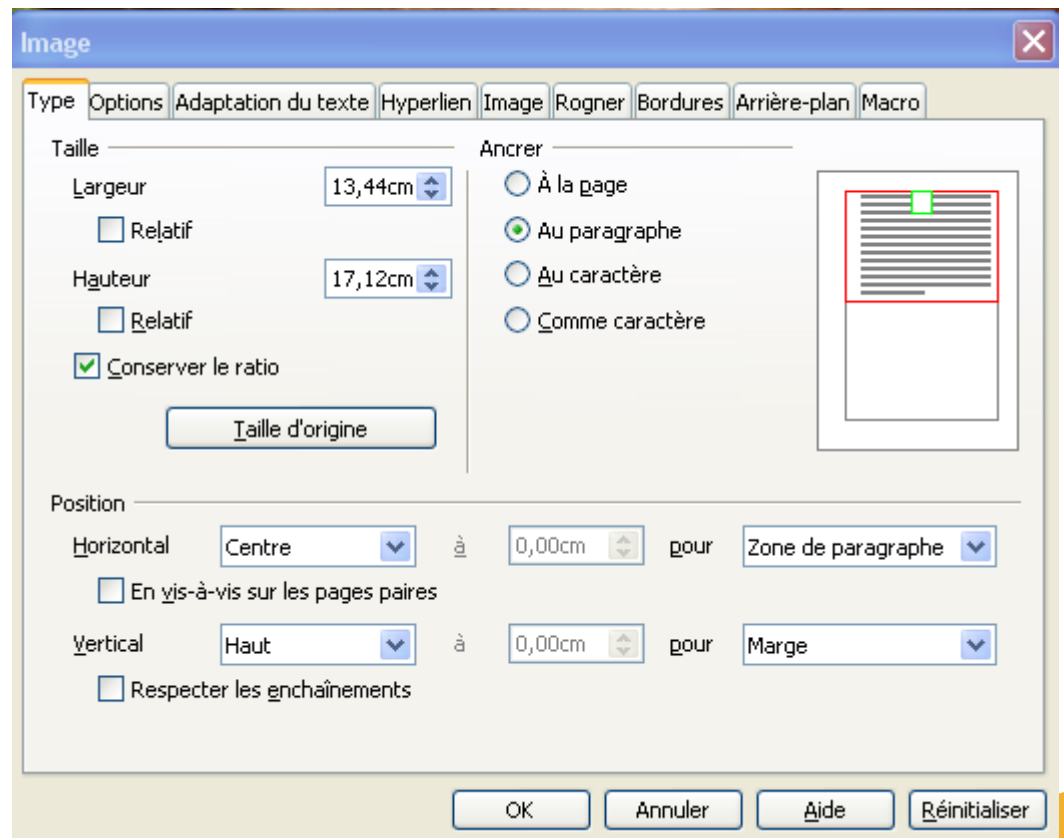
Image

Type Options Adaptation du texte Hyperlien Image Rogner Bordures Arrière-plan Macro

Taille

Largeur 13,44cm

Relatif

Hauteur 17,12cm

Relatif

Conserver le ratio

Taille d'origine

Ancrer

À la page

Au paragraphe

Au caractère

Comme caractère

Position

Horizontal Centre à 0,00cm pour Zone de paragraphe

En vis-à-vis sur les pages paires

Vertical Haut à 0,00cm pour Marge

Respecter les enchaînements

OK Annuler Aide Réinitialiser